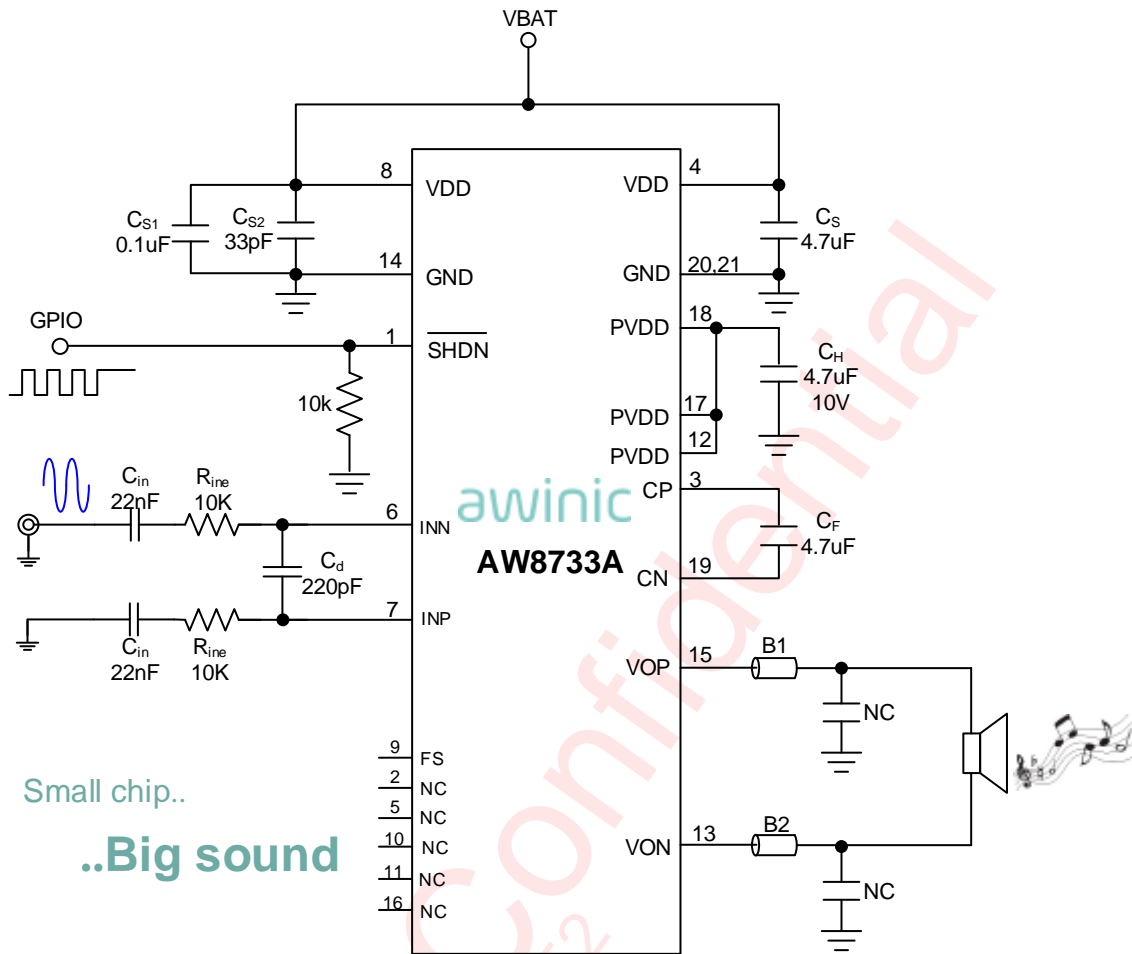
VBAT

8 VDD
14 GND
1 $\overline{\text{SHDN}}$
6 INN
7 INP
9 FS
2 NC
5 NC
10 NC
11 NC
16 NC

4 VDD
20,21 GND
18 PVDD
17 PVDD
12 PVDD
3 CP
19 CN
15 VOP
13 VON

$C_{S1}$ 0.1uF
$C_{S2}$ 33pF
$C_S$ 4.7uF
$C_H$ 4.7uF 10V
$C_F$ 4.7uF
GPIO
10k
$C_{in}$ 22nF
$R_{ine}$ 10K
$C_d$ 220pF
$C_{in}$ 22nF
$R_{ine}$ 10K
B1
NC
B2
NC

awinic
AW8733A

Small chip..
..Big sound

Confidential